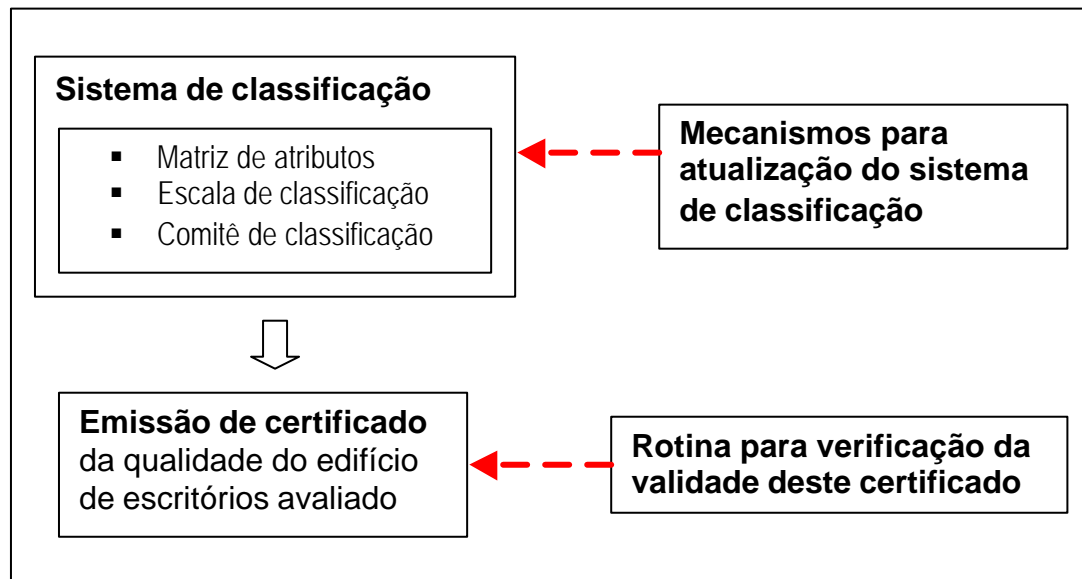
**Sistema de classificação**

- Matriz de atributos
- Escala de classificação
- Comitê de classificação

**Mecanismos para atualização do sistema de classificação**

**Emissão de certificado** da qualidade do edifício de escritórios avaliado

**Rotina para verificação da validade deste certificado**